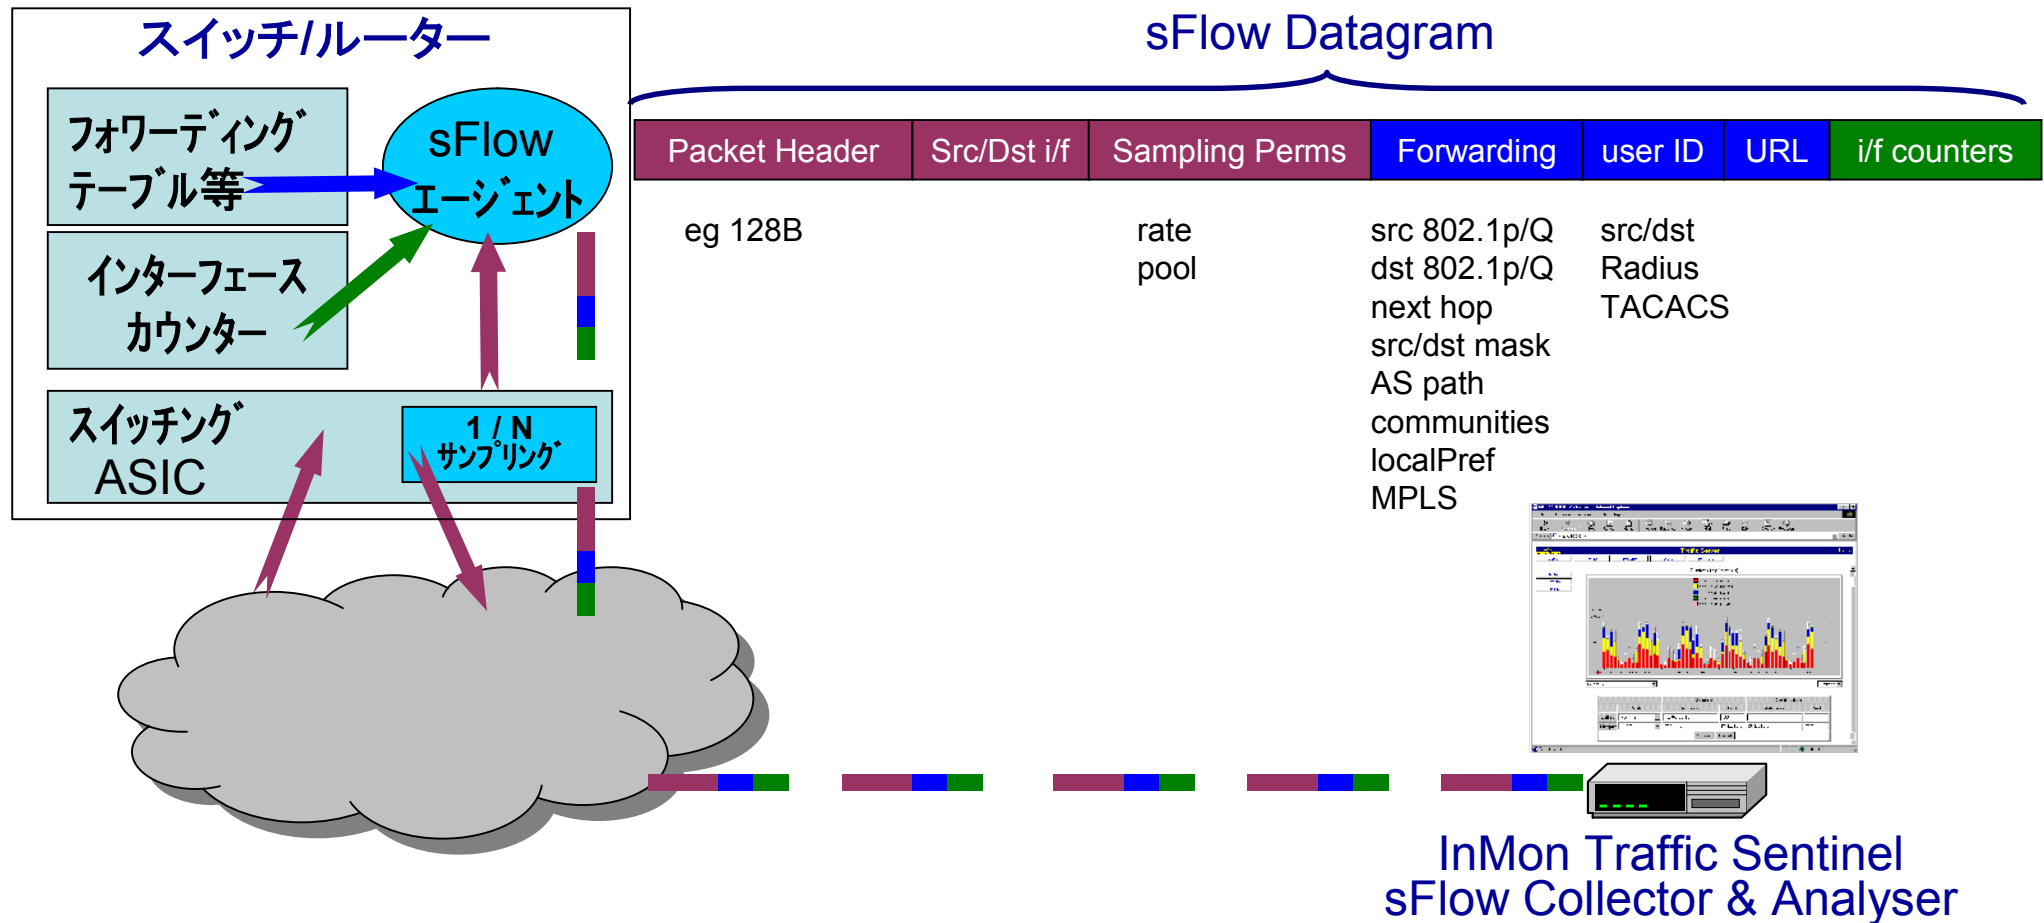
スイッチ/ルーター

フォワーディング テーブル等

sFlow エージェント

インターフェース カウンター

スイッチング ASIC

1 / N サンプリング

sFlow Datagram

| Packet Header | Src/Dst i/f | Sampling Perms | Forwarding | user ID | URL | i/f counters |
|---|---|---|---|---|---|---|

eg 128B

rate
pool

src 802.1p/Q
dst 802.1p/Q
next hop
src/dst mask
AS path
communities
localPref
MPLS

src/dst
Radius
TACACS

InMon Traffic Sentinel
sFlow Collector & Analyser